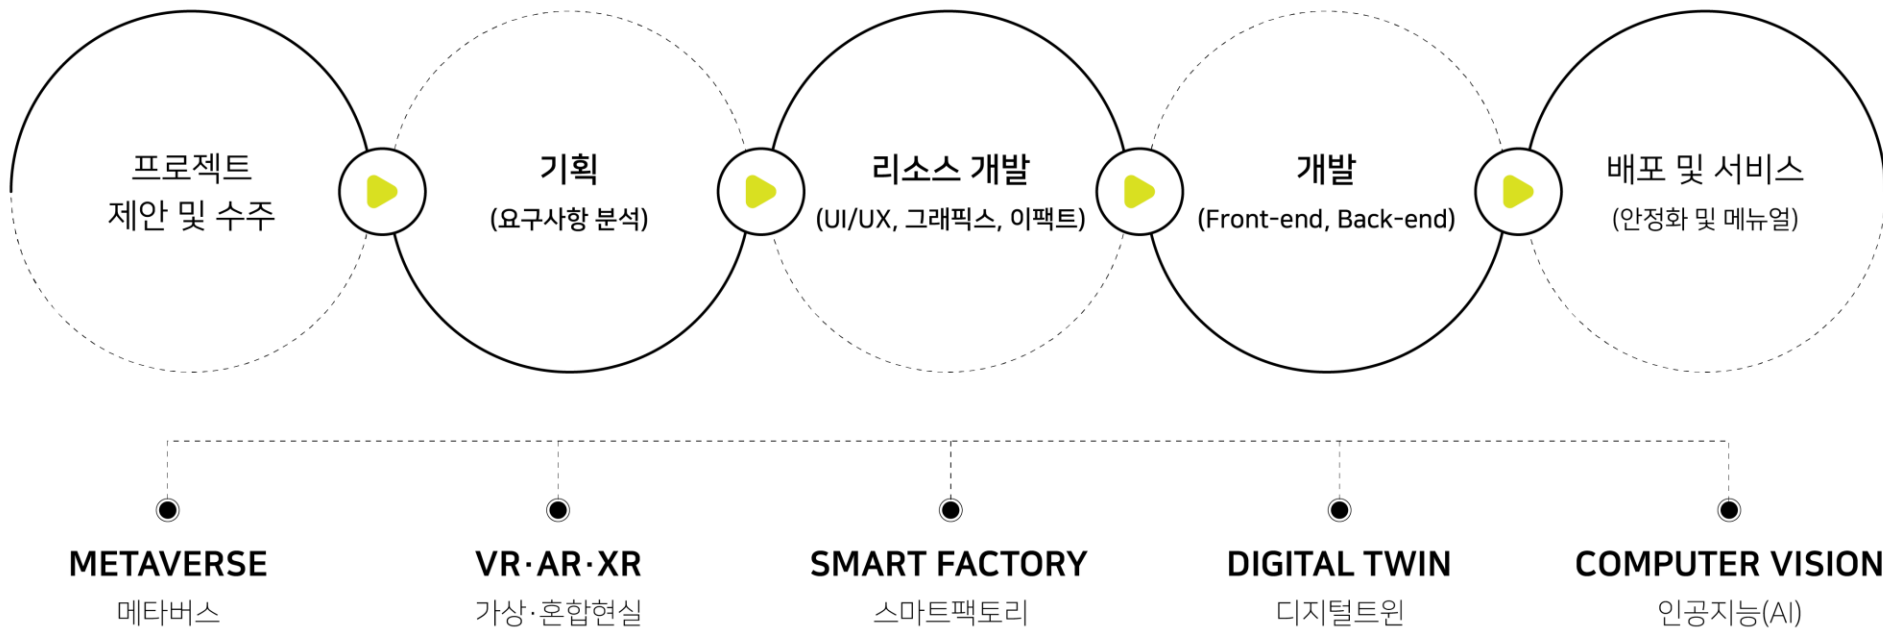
프로젝트
제안 및 수주

기획
(요구사항 분석)

리소스 개발
(UI/UX, 그래픽스, 이펙트)

개발
(Front-end, Back-end)

배포 및 서비스
(안정화 및 메뉴얼)

METAVERSE
메타버스

VR·AR·XR
가상·혼합현실

SMART FACTORY
스마트팩토리

DIGITAL TWIN
디지털트윈

COMPUTER VISION
인공지능(AI)